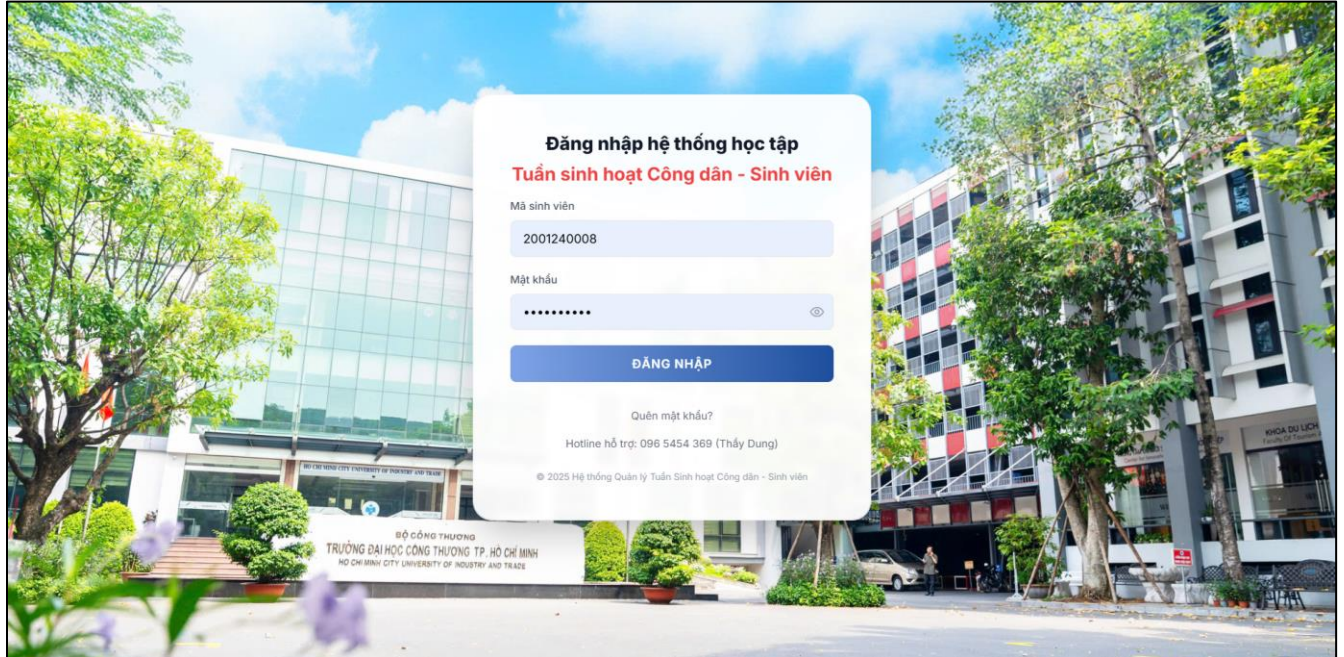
Đăng nhập hệ thống học tập

Tuần sinh hoạt Công dân - Sinh viên

Mã sinh viên

2001240008

Mật khẩu

••••••••••

ĐĂNG NHẬP

Quên mật khẩu?

Hotline hỗ trợ: 096 5454 369 (Thầy Dung)

© 2025 Hệ thống Quản lý Tuần Sinh hoạt Công dân - Sinh viên

HO CHI MINH CITY UNIVERSITY OF INDUSTRY AND TRADE

BỘ CÔNG THƯƠNG

TRƯỜNG ĐẠI HỌC CÔNG THƯƠNG TP. HỒ CHÍ MINH

HO CHI MINH CITY UNIVERSITY OF INDUSTRY AND TRADE

KHOA DU LỊCH

Faculty Of Tourism